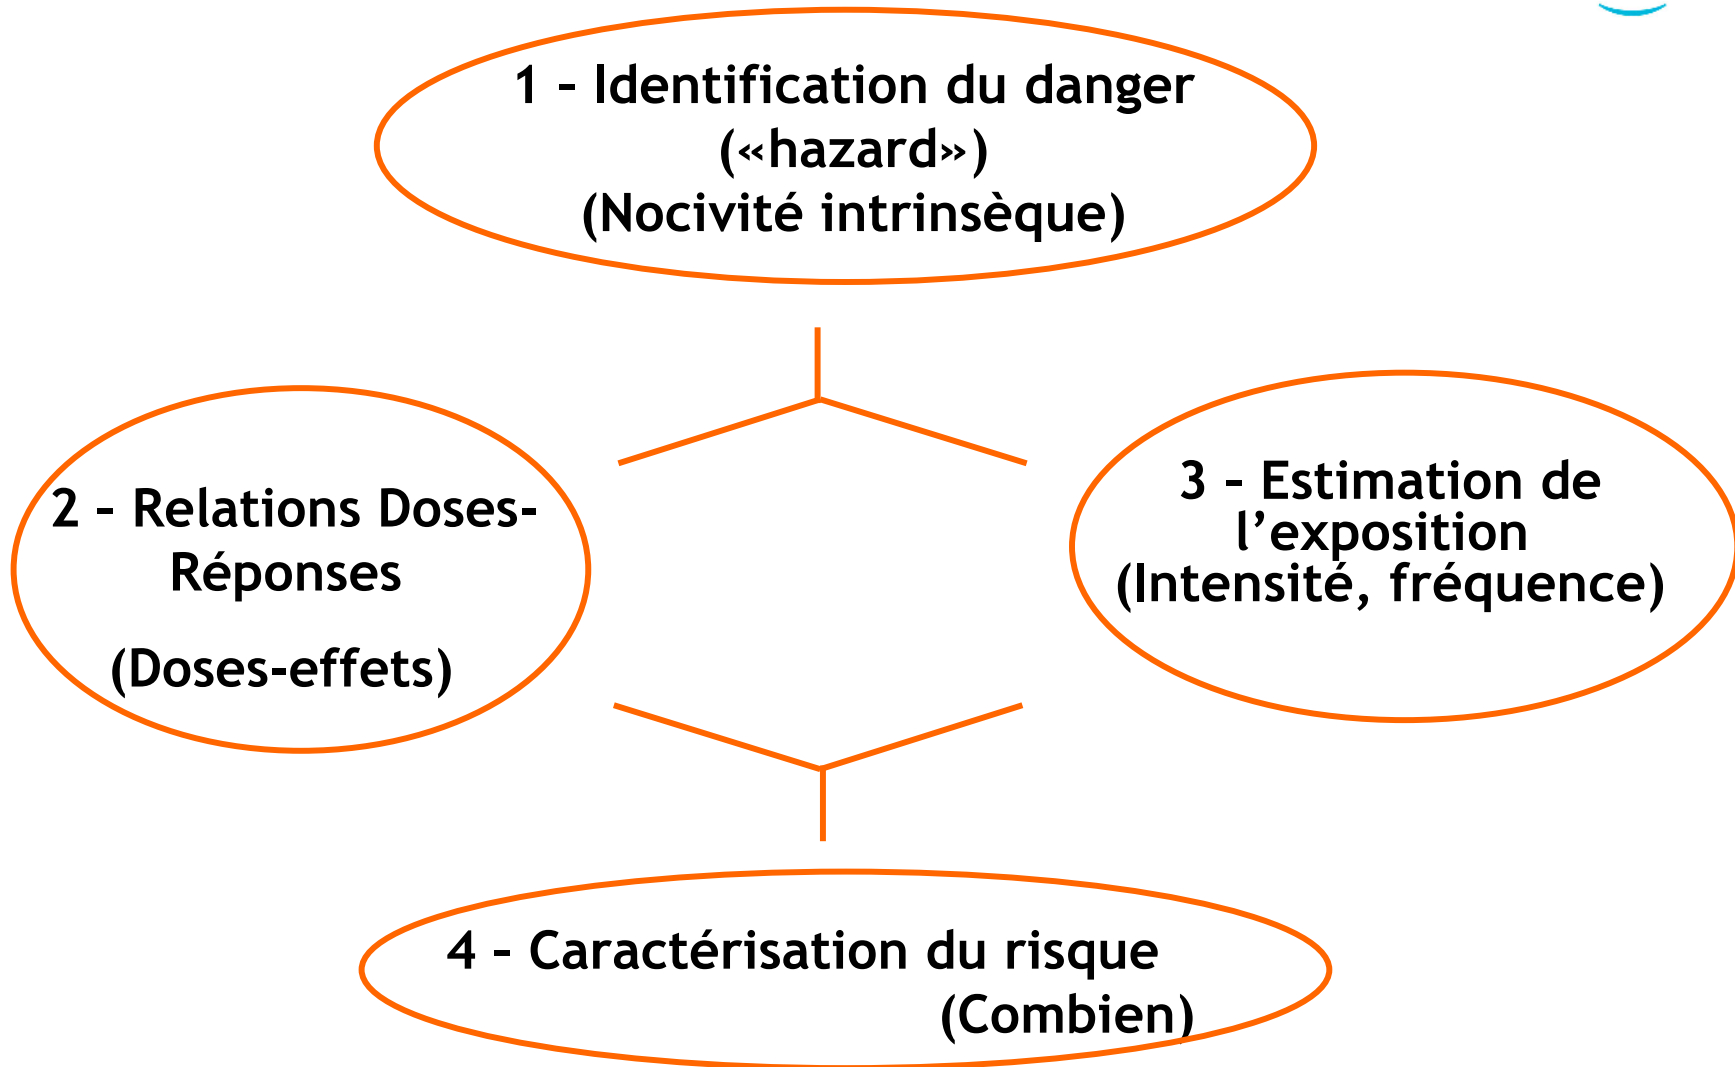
1 - Identification du danger
(«hazard»)
(Nocivité intrinsèque)

2 - Relations Doses-Réponses

(Doses-effets)

3 - Estimation de l'exposition
(Intensité, fréquence)

4 - Caractérisation du risque
(Combien)